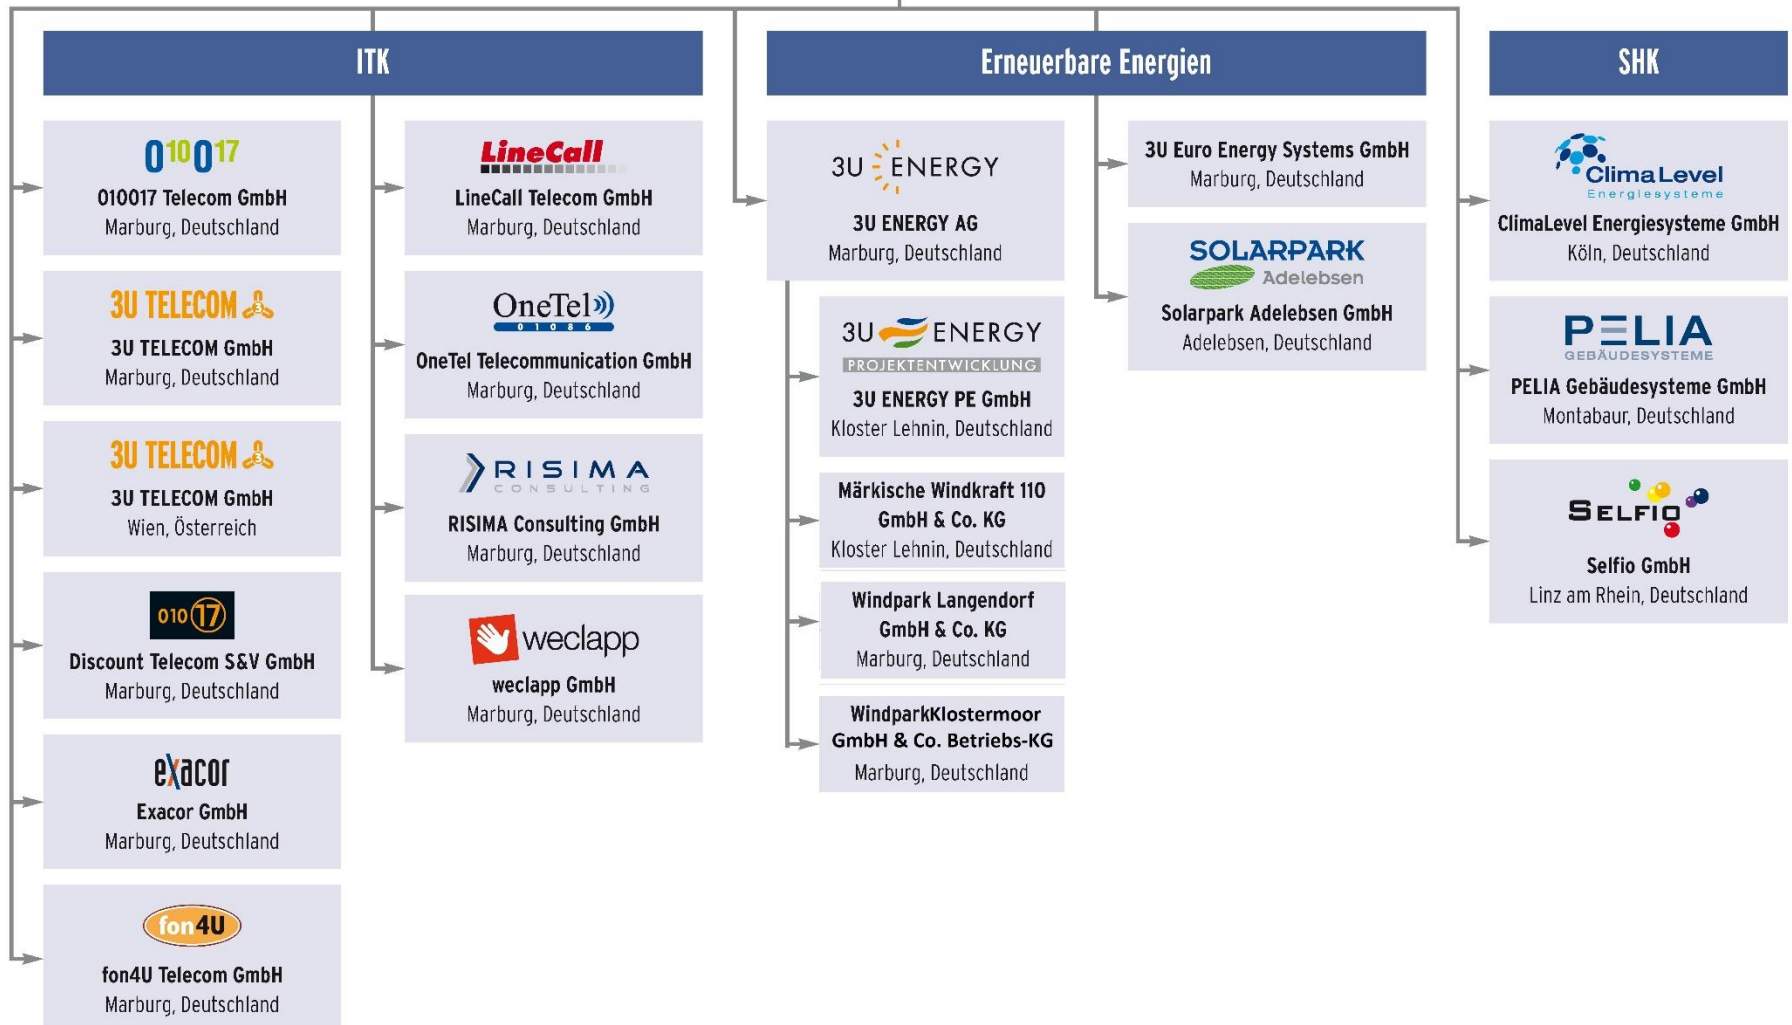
ITK

Erneuerbare Energien

SHK

010017

010017 Telecom GmbH
Marburg, Deutschland

3U TELECOM

3U TELECOM GmbH
Marburg, Deutschland

3U TELECOM

3U TELECOM GmbH
Wien, Österreich

01017

Discount Telecom S&V GmbH
Marburg, Deutschland

exacor

Exacor GmbH
Marburg, Deutschland

fon4U

fon4U Telecom GmbH
Marburg, Deutschland

LineCall

LineCall Telecom GmbH
Marburg, Deutschland

OneTel 01086

OneTel Telecommunication GmbH
Marburg, Deutschland

RISIMA CONSULTING

RISIMA Consulting GmbH
Marburg, Deutschland

weclapp

weclapp GmbH
Marburg, Deutschland

3U ENERGY

3U ENERGY AG
Marburg, Deutschland

3U ENERGY PROJEKTENTWICKLUNG

3U ENERGY PE GmbH
Kloster Lehnin, Deutschland

Märkische Windkraft 110 GmbH & Co. KG
Kloster Lehnin, Deutschland

Windpark Langendorf GmbH & Co. KG
Marburg, Deutschland

WindparkKlostermoor GmbH & Co. Betriebs-KG
Marburg, Deutschland

3U Euro Energy Systems GmbH
Marburg, Deutschland

SOLARPARK Adelebsen

Solarpark Adelebsen GmbH
Adelebsen, Deutschland

ClimaLevel Energiesysteme

ClimaLevel Energiesysteme GmbH
Köln, Deutschland

PELIA GEBÄUDESYSTEME

PELIA Gebäudesysteme GmbH
Montabaur, Deutschland

SELFIO

Selfio GmbH
Linz am Rhein, Deutschland